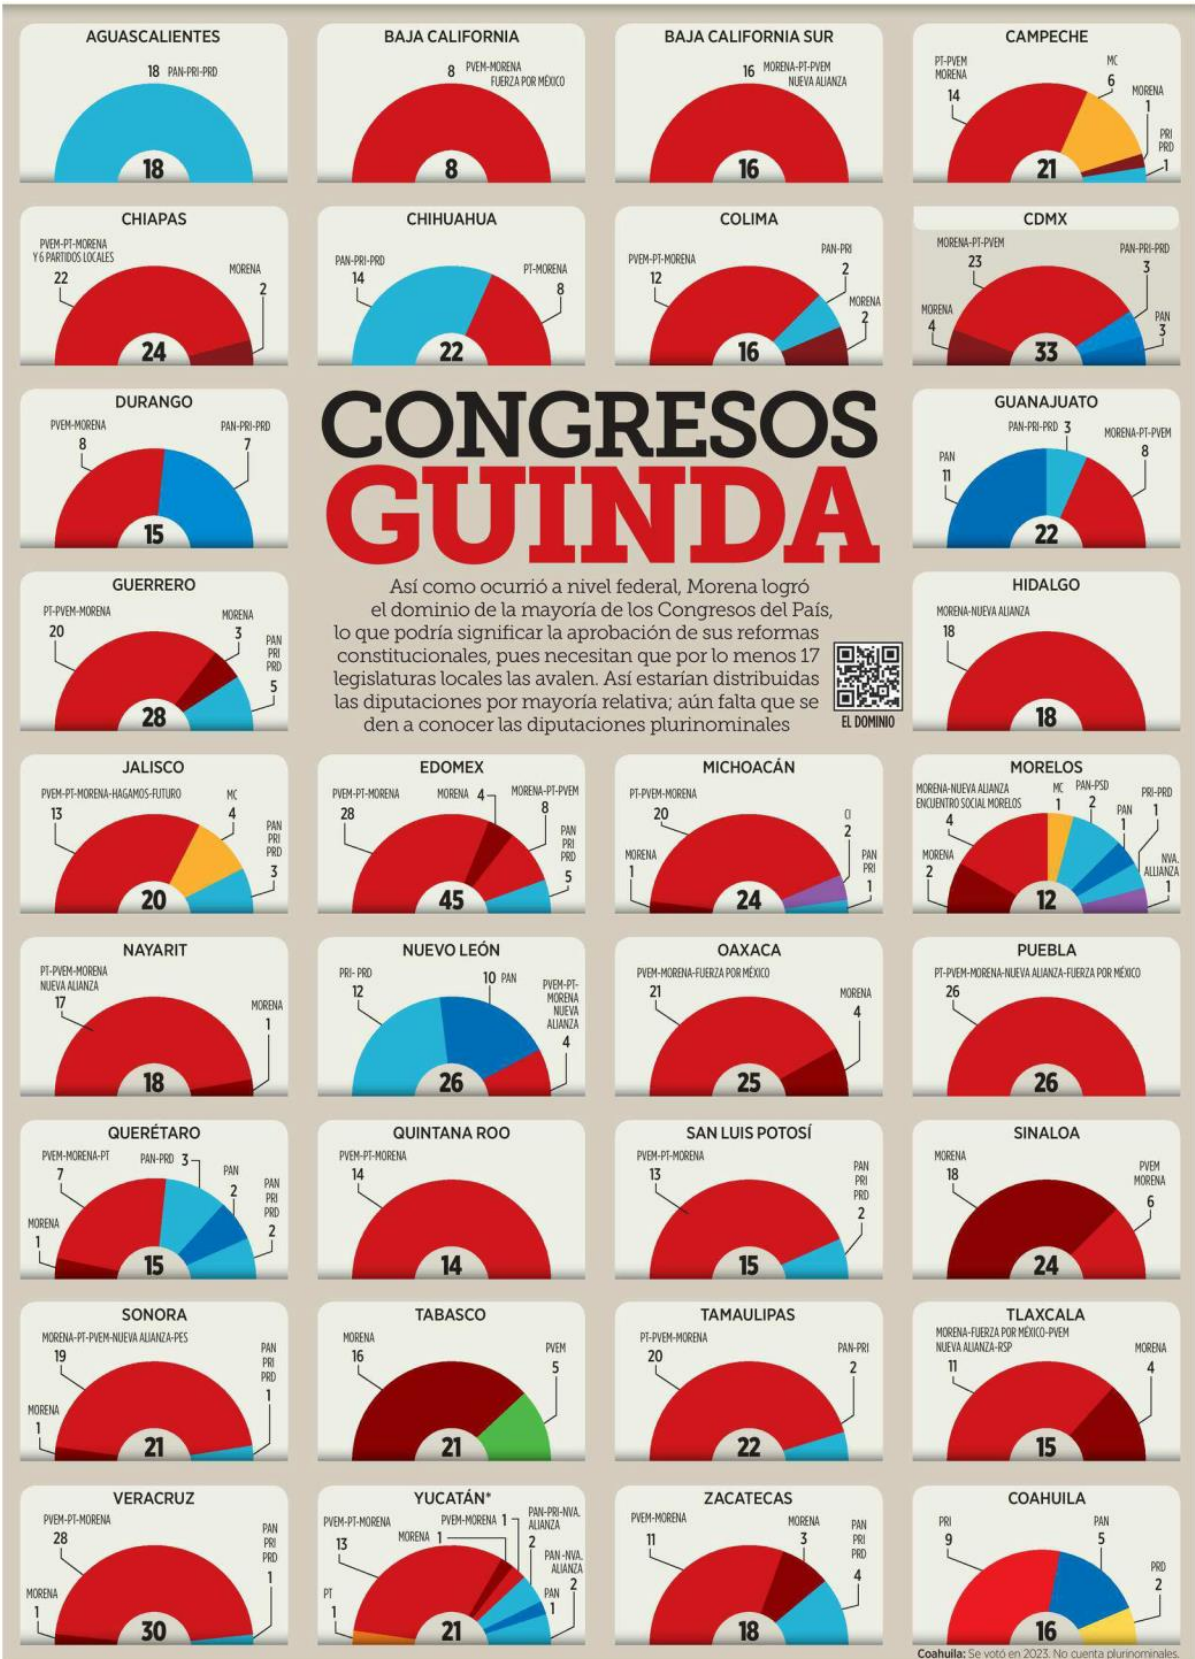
AGUASCALIENTES
18 PAN-PRI-PRD
18

BAJA CALIFORNIA
8 PVEM-MORENA FUERZA POR MÉXICO
8

BAJA CALIFORNIA SUR
16 MORENA-PT-PVEM NUEVA ALIANZA
16

CAMPECHE
PT-PVEM MORENA 14
MC 6
MORENA 1
PRI PRD 1
21

CHIAPAS
PVEM-PT-MORENA Y 6 PARTIDOS LOCALES 22
MORENA 2
24

CHIHUAHUA
PAN-PRI-PRD 14
PT-MORENA 8
22

COLIMA
PVEM-PT-MORENA 12
PAN-PRI 2
MORENA 2
16

CDMX
MORENA-PT-PVEM 23
PAN-PRI-PRD 3
MORENA 4
PAN 3
33

DURANGO
PVEM-MORENA 8
PAN-PRI-PRD 7
15

CONGRESOS GUINDA

Así como ocurrió a nivel federal, Morena logró el dominio de la mayoría de los Congresos del País, lo que podría significar la aprobación de sus reformas constitucionales, pues necesitan que por lo menos 17 legislaturas locales las avalen. Así estarían distribuidas las diputaciones por mayoría relativa; aún falta que se den a conocer las diputaciones plurinominales

EL DOMINIO

GUANAJUATO
PAN-PRI-PRD 3
MORENA-PT-PVEM 8
PAN 11
22

GUERRERO
PT-PVEM-MORENA 20
MORENA 3
PAN PRI PRD 5
28

HIDALGO
MORENA-NUEVA ALIANZA 18
18

JALISCO
PVEM-PT-MORENA-HAGAMOS-FUTURO 13
MC 4
PAN PRI PRD 3
20

EDOMEX
PVEM-PT-MORENA 28
MORENA 4
MORENA-PT-PVEM 8
PAN PRI PRD 5
45

MICHOACÁN
PT-PVEM-MORENA 20
CI 2
MORENA 1
PAN PRI 1
24

MORELOS
MORENA-NUEVA ALIANZA ENCUENTRO SOCIAL MORELOS 4
MC 1
PAN-PSD 2
PAN 1
PRI-PRD 1
MORENA 2
NVA. ALIANZA 1
12

NAYARIT
PT-PVEM-MORENA NUEVA ALIANZA 17
MORENA 1
18

NUEVO LEÓN
PRI- PRD 12
10 PAN
PVEM-PT-MORENA NUEVA ALIANZA 4
26

OAXACA
PVEM-MORENA-FUERZA POR MÉXICO 21
MORENA 4
25

PUEBLA
PT-PVEM-MORENA-NUEVA ALIANZA-FUERZA POR MÉXICO 26
26

QUERÉTARO
PVEM-MORENA-PT 7
PAN-PRD 3
PAN 2
PAN PRI PRD 2
MORENA 1
15

QUINTANA ROO
PVEM-PT-MORENA 14
14

SAN LUIS POTOSÍ
PVEM-PT-MORENA 13
PAN PRI PRD 2
15

SINALOA
MORENA 18
PVEM MORENA 6
24

SONORA
MORENA-PT-PVEM-NUEVA ALIANZA-PES 19
PAN PRI PRD 1
MORENA 1
21

TABASCO
MORENA 16
PVEM 5
21

TAMAULIPAS
PT-PVEM-MORENA 20
PAN-PRI 2
22

TLAXCALA
MORENA-FUERZA POR MÉXICO-PVEM NUEVA ALIANZA-RSP 11
MORENA 4
15

VERACRUZ
PVEM-PT-MORENA 28
PAN PRI PRD 1
MORENA 1
30

YUCATÁN*
PVEM-PT-MORENA 13
PVEM-MORENA 1
MORENA 1
PAN-PRI-NVA. ALIANZA 2
PAN-NVA. ALIANZA 2
PAN 1
PT 1
21

ZACATECAS
PVEM-MORENA 11
MORENA 3
PAN PRI PRD 4
18

COAHUILA
PRI 9
PAN 5
PRD 2
16

Coahuila: Se votó en 2023. No cuenta plurinominales.